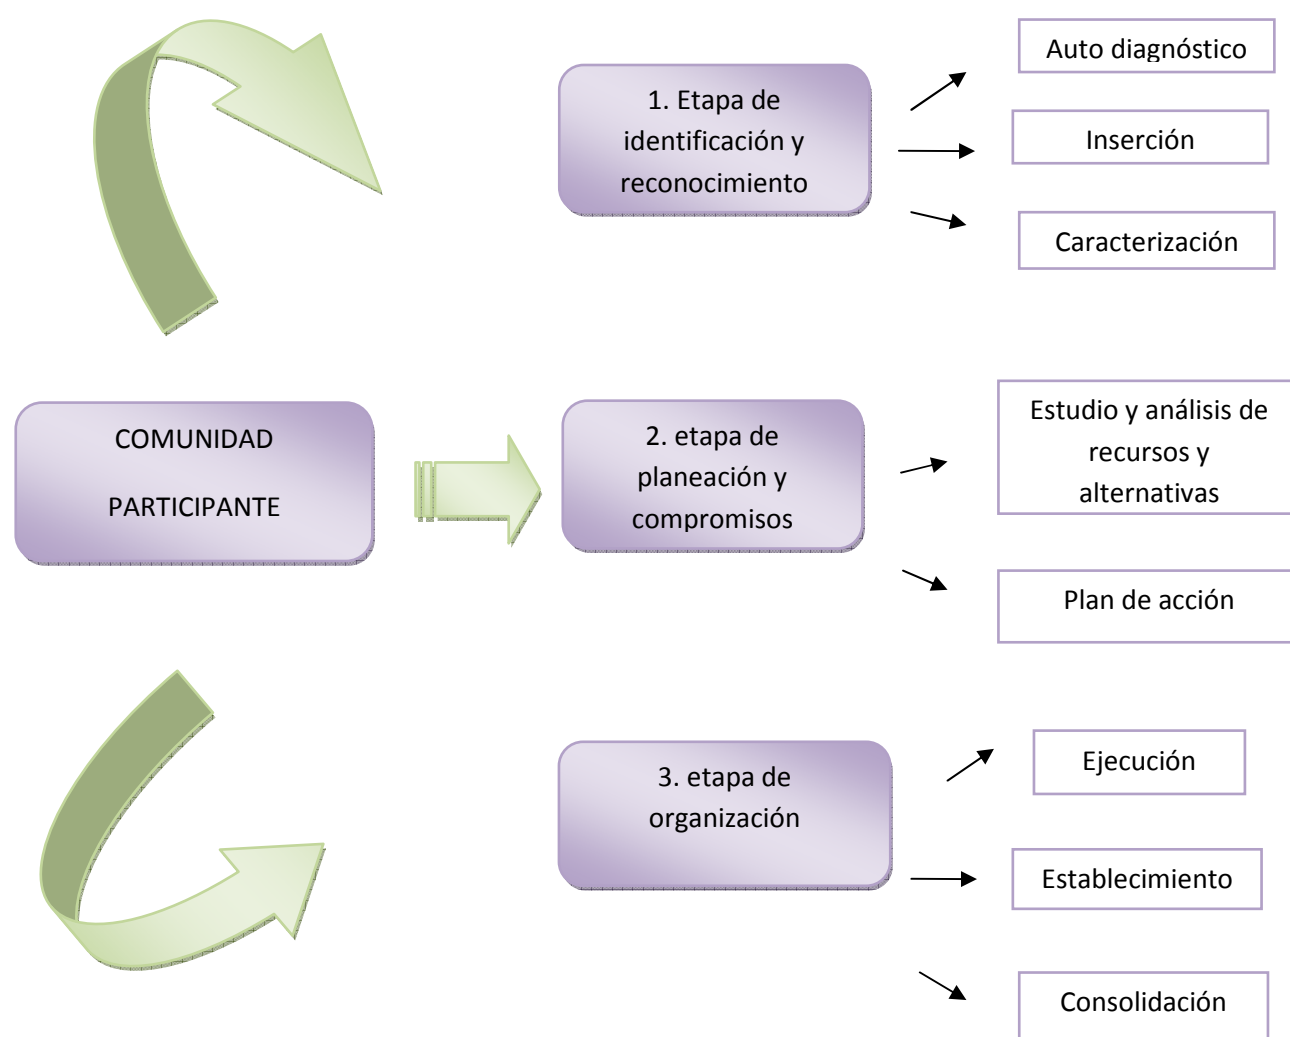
COMUNIDAD

PARTICIPANTE

1. Etapa de identificación y reconocimiento

Auto diagnóstico

Inserción

Caracterización

2. etapa de planeación y compromisos

Estudio y análisis de recursos y alternativas

Plan de acción

3. etapa de organización

Ejecución

Establecimiento

Consolidación